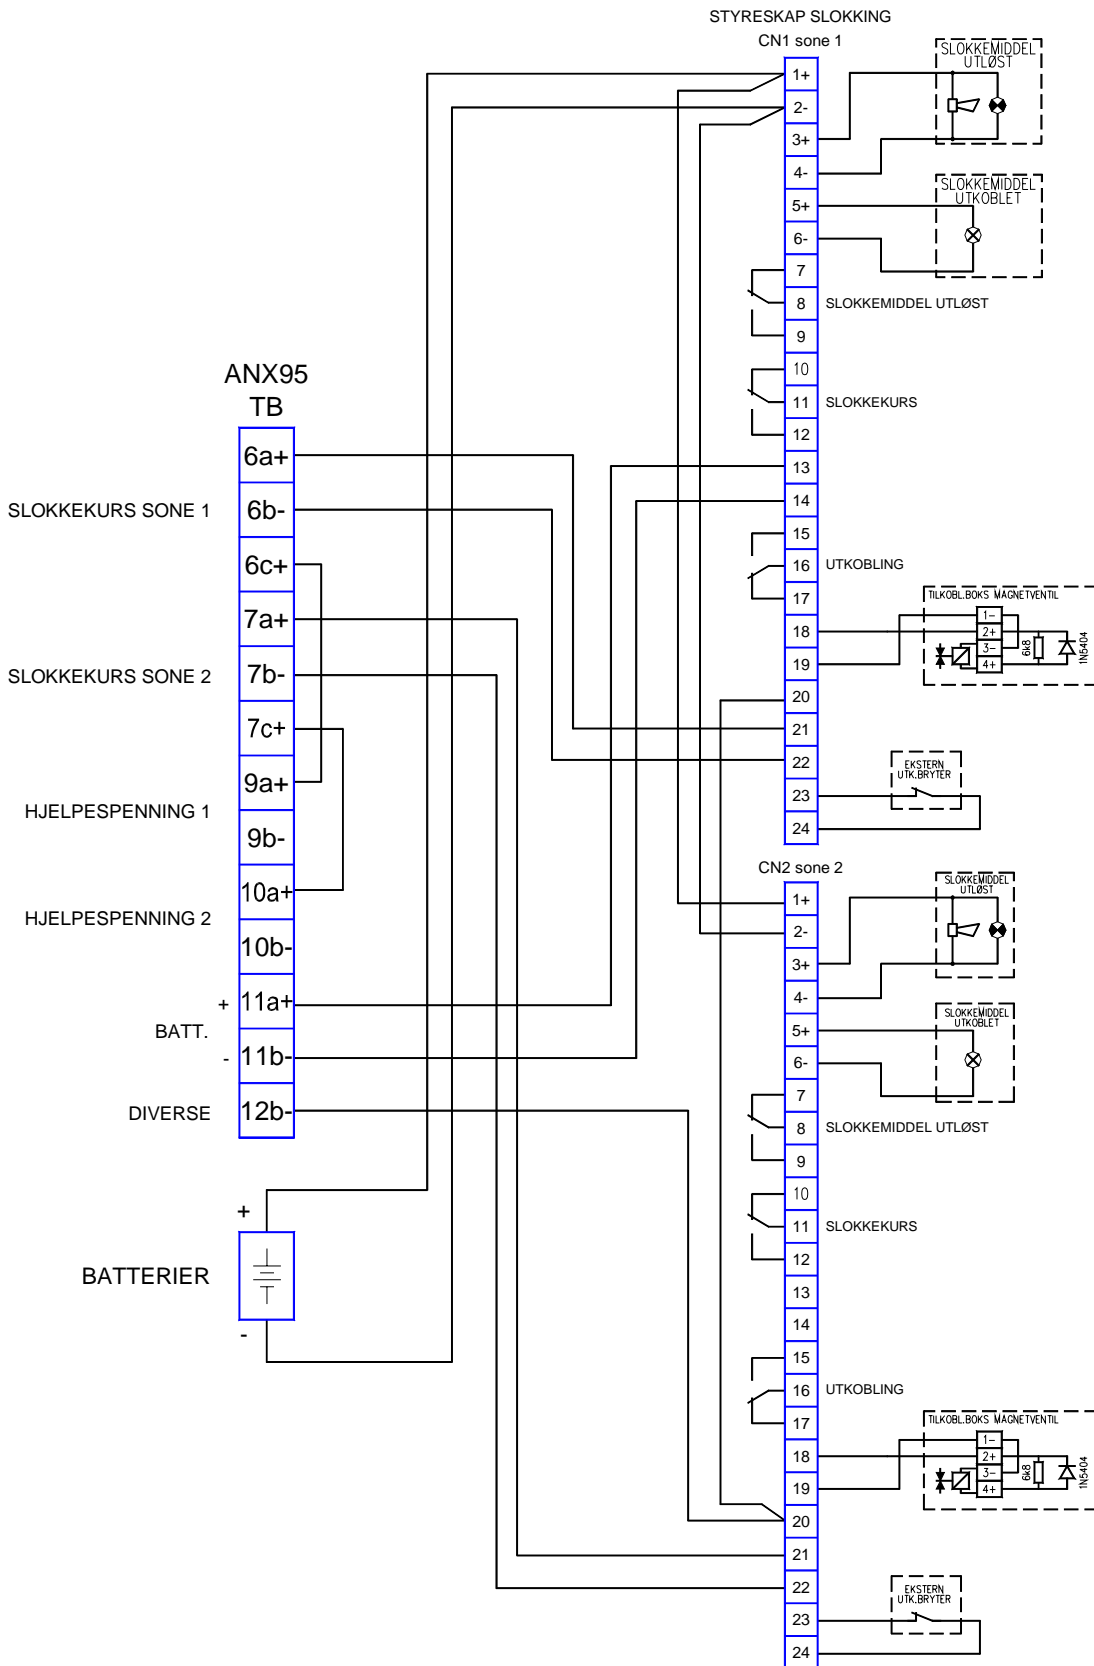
STYRESKAP SLOKKING
CN1 sone 1

1+
2-
3+
4-
5+
6-
7
8
9
10
11
12
13
14
15
16
17
18
19
20
21
22
23
24

SLOKKEMIDDEL UTLØST
SLOKKEMIDDEL UTKOBLET
SLOKKEMIDDEL UTLØST
SLOKKEKURS
UTKOBLING
TILKOBL.BOKS MAGNETVENTIL
1-
2+
3-
4+
6k8
1N5404
EKSTERN UTK.BRYTER

ANX95
TB

SLOKKEKURS SONE 1
SLOKKEKURS SONE 2
HJELPESPENNING 1
HJELPESPENNING 2
+
BATT.
-
DIVERSE

6a+
6b-
6c+
7a+
7b-
7c+
9a+
9b-
10a+
10b-
11a+
11b-
12b-

CN2 sone 2

1+
2-
3+
4-
5+
6-
7
8
9
10
11
12
13
14
15
16
17
18
19
20
21
22
23
24

SLOKKEMIDDEL UTLØST
SLOKKEMIDDEL UTKOBLET
SLOKKEMIDDEL UTLØST
SLOKKEKURS
UTKOBLING
TILKOBL.BOKS MAGNETVENTIL
1-
2+
3-
4+
6k8
1N5404
EKSTERN UTK.BRYTER

+
BATTERIER
-